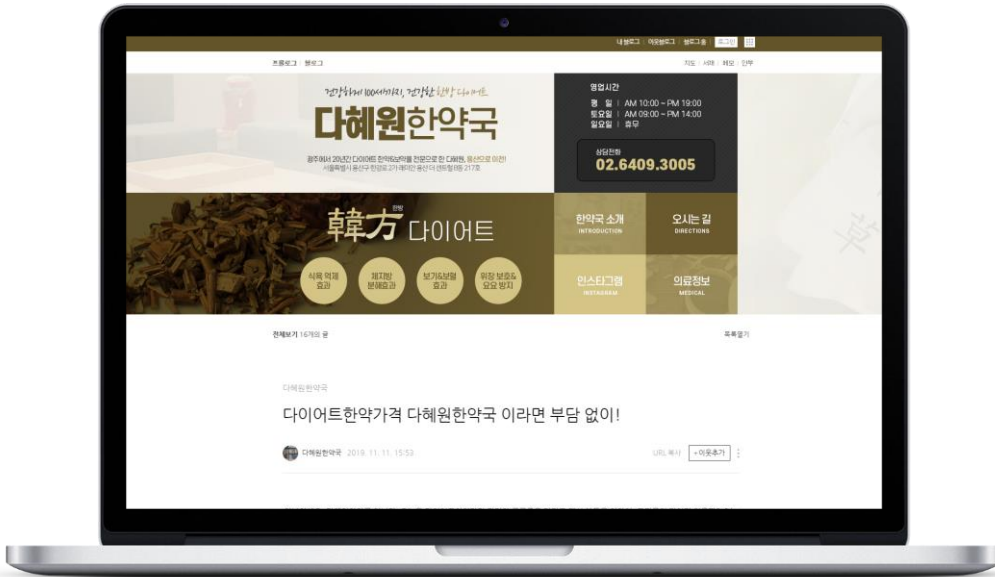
내 블로그 | 이웃블로그 | 블로그 홈 | 로그인

프롤로그 | 블로그

지도 | 서재 | 메모 | 안부

건강하게 100세까지, 건강한 한방 다이어트

다혜원한약국

광주에서 20년간 다이어트 한약&보약을 전문으로 한 다혜원, 용산으로 이전!
서울특별시 용산구 한강로2가 래미안 용산 더 센트럴 B동 217호

영업시간
평 일 | AM 10:00 ~ PM 19:00
토요일 | AM 09:00 ~ PM 14:00
일요일 | 휴무

상담전화
02.6409.3005

韓方 한방 다이어트

식욕 억제 효과

체지방 분해효과

보기&보혈 효과

위장 보호& 요요 방지

한약국 소개
INTRODUCTION

오시는 길
DIRECTIONS

인스타그램
INSTAGRAM

의료정보
MEDICAL

전체보기 16개의 글

목록열기

다혜원한약국

다이어트한약가격 다혜원한약국 이라면 부담 없이!

다혜원한약국 2019. 11. 11. 15:53

URL 복사 +이웃추가